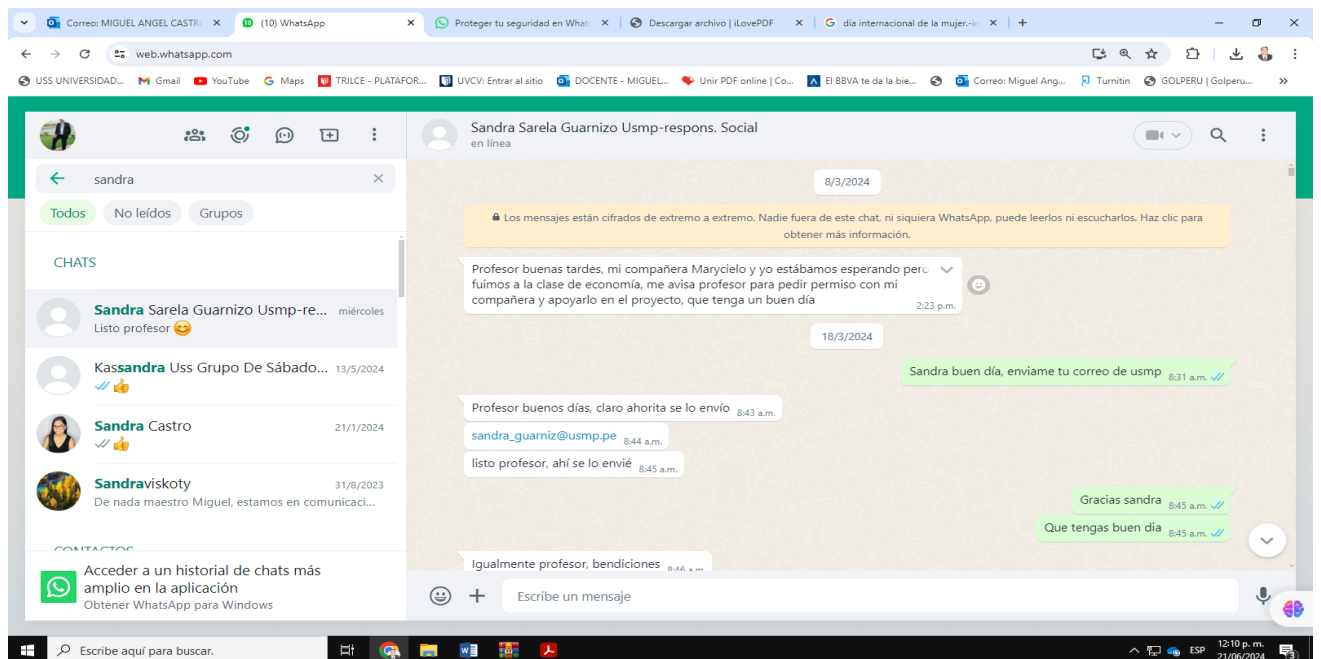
Correo: MIGUEL ANGEL CASTRO
(10) WhatsApp
Proteger tu seguridad en What
Descargar archivo | iLovePDF
dia internacional de la mujer.-in
web.whatsapp.com
USS UNIVERSIDAD... Gmail YouTube Maps TRILCE - PLATAFOR... UVCV: Entrar al sitio DOCENTE - MIGUEL... Unir PDF online | Co... El BBVA te da la bie... Correo: Miguel Ang... Turnitin GOLPERU | Golperu...

Sandra Sarela Guarnizo Usmp-respons. Social
en línea

sandra
Todos No leídos Grupos

CHATS

Sandra Sarela Guarnizo Usmp-re... miércoles
Listo profesor 😊

Kassandra Uss Grupo De Sábado... 13/5/2024
👍

Sandra Castro 21/1/2024
👍

Sandraviskoty 31/8/2023
De nada maestro Miguel, estamos en comunicaci...

CONTACTOS

Acceder a un historial de chats más amplio en la aplicación
Obtener WhatsApp para Windows

8/3/2024

Los mensajes están cifrados de extremo a extremo. Nadie fuera de este chat, ni siquiera WhatsApp, puede leerlos ni escucharlos. Haz clic para obtener más información.

Profesor buenas tardes, mi compañera Marycielo y yo estábamos esperando pero fuimos a la clase de economía, me avisa profesor para pedir permiso con mi compañera y apoyarlo en el proyecto, que tenga un buen día 2:23 p.m.

18/3/2024

Sandra buen día, enviame tu correo de usmp 8:31 a.m.

Profesor buenos días, claro ahorita se lo envío 8:43 a.m.

sandra_guarniz@usmp.pe 8:44 a.m.

listo profesor, ahí se lo envié 8:45 a.m.

Gracias sandra 8:45 a.m.

Que tengas buen dia 8:45 a.m.

Igualmente profesor, bendiciones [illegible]

Escribe un mensaje

Escribe aquí para buscar.
ESP 12:10 p. m. 21/06/2024